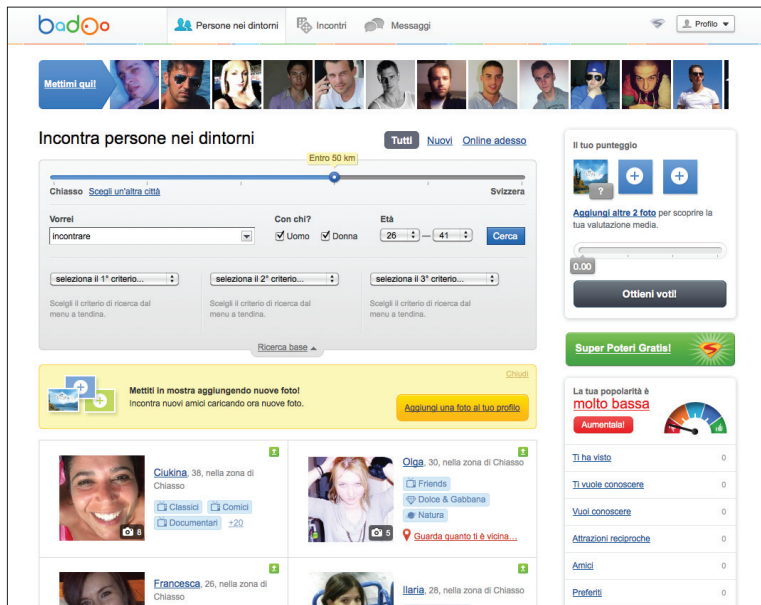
badoo

Persone nei dintorni | Incontri | Messaggi | Profilo

Mettimi qui!

Incontra persone nei dintorni

Tutti Nuovi Online adesso

Entro 50 km

Chiasso Scegli un'altra città Svizzera

Vorrei
incontrare

Con chi?
Uomo Donna

Età
26 — 41

Cerca

seleziona il 1° criterio... seleziona il 2° criterio... seleziona il 3° criterio...

Scegli il criterio di ricerca dal menu a tendina. Scegli il criterio di ricerca dal menu a tendina. Scegli il criterio di ricerca dal menu a tendina.

Ricerca base

Chiudi

Mettiti in mostra aggiungendo nuove foto!
Incontra nuovi amici caricando ora nuove foto.

Aggiungi una foto al tuo profilo

Ciukina, 38, nella zona di Chiasso
Classici Comici Documentari +20
8

Olga, 30, nella zona di Chiasso
Friends Dolce & Gabbana Natura
5
Guarda quanto ti è vicina...

Francesca, 26, nella zona di Chiasso

Ilaria, 28, nella zona di Chiasso

Il tuo punteggio
?
Aggiungi altre 2 foto per scoprire la tua valutazione media.
0.00
Ottieni voti!

Super Poteri Gratis!

La tua popolarità è molto bassa
Aumentala!

Ti ha visto 0
Ti vuole conoscere 0
Vuoi conoscere 0
Attrazioni reciproche 0
Amici 0
Preferiti 0